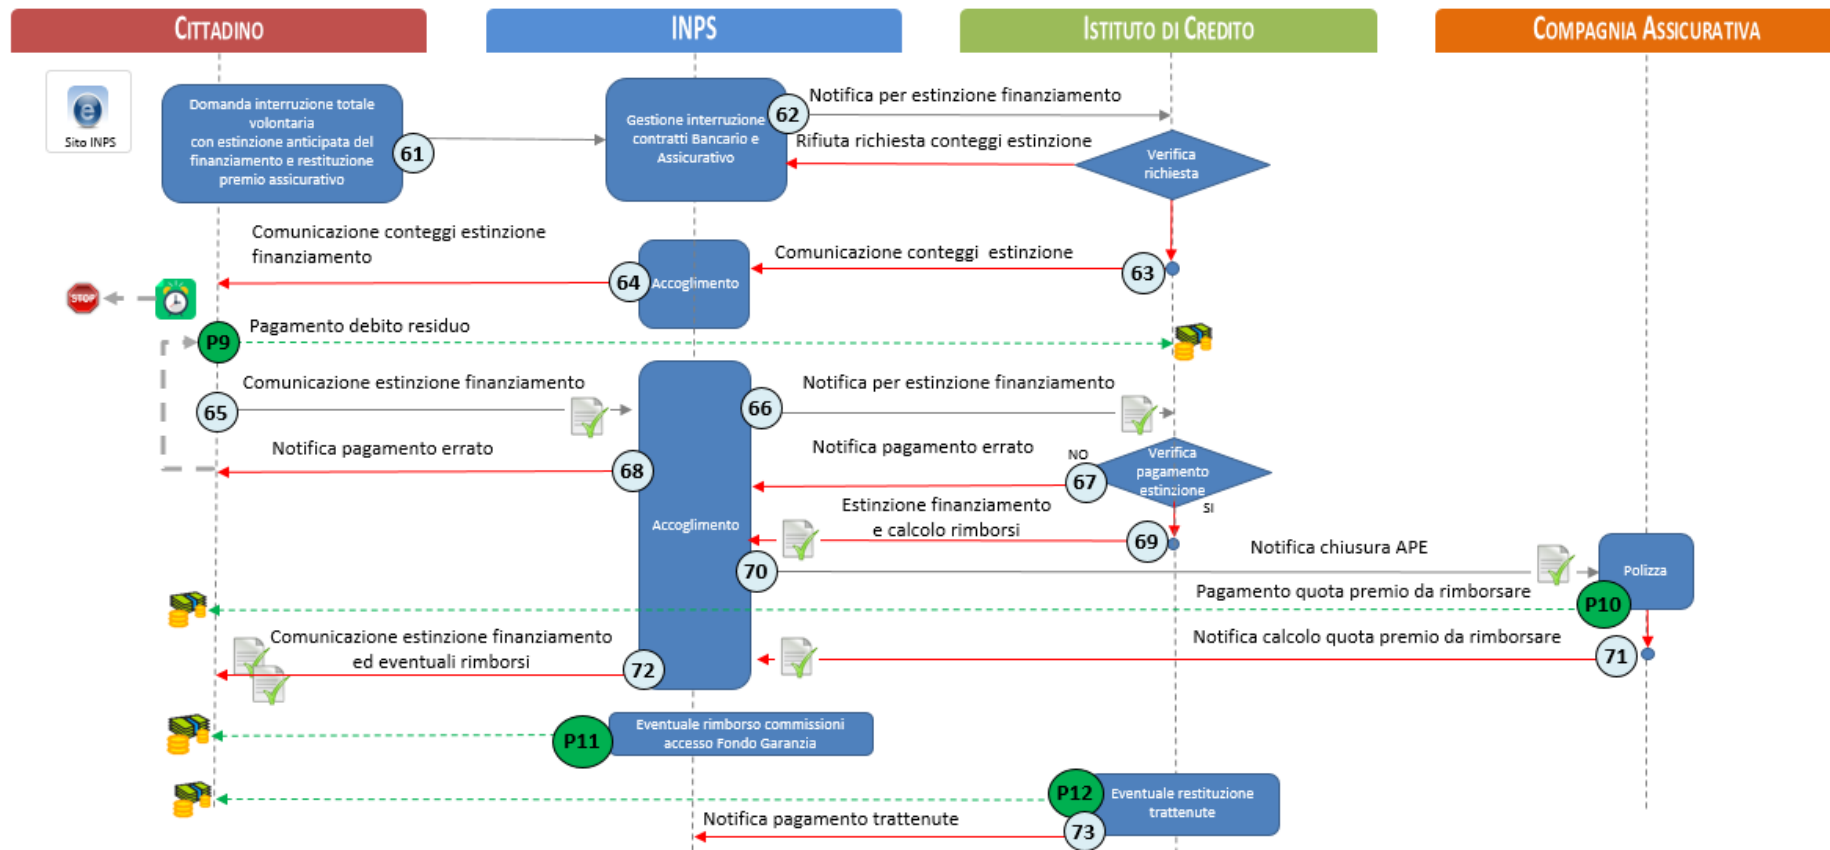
CITTADINO

INPS

ISTITUTO DI CREDITO

COMPAGNIA ASSICURATIVA

Sito INPS

Domanda interruzione totale volontaria con estinzione anticipata del finanziamento e restituzione premio assicurativo

61

Gestione interruzione contratti Bancario e Assicurativo

62

Notifica per estinzione finanziamento

Rifiuta richiesta conteggi estinzione

Verifica richiesta

Comunicazione conteggi estinzione finanziamento

64

Accoglimento

Comunicazione conteggi estinzione

63

STOP

P9

Pagamento debito residuo

65

Comunicazione estinzione finanziamento

66

Notifica per estinzione finanziamento

Notifica pagamento errato

68

Notifica pagamento errato

NO

Verifica pagamento estinzione

67

SI

Estinzione finanziamento e calcolo rimborsi

Accoglimento

69

Notifica chiusura APE

70

Polizza

Pagamento quota premio da rimborsare

P10

Comunicazione estinzione finanziamento ed eventuali rimborsi

72

Notifica calcolo quota premio da rimborsare

71

P11

Eventuale rimborso commissioni accesso Fondo Garanzia

P12

Eventuale restituzione trattenute

Notifica pagamento trattenute

73